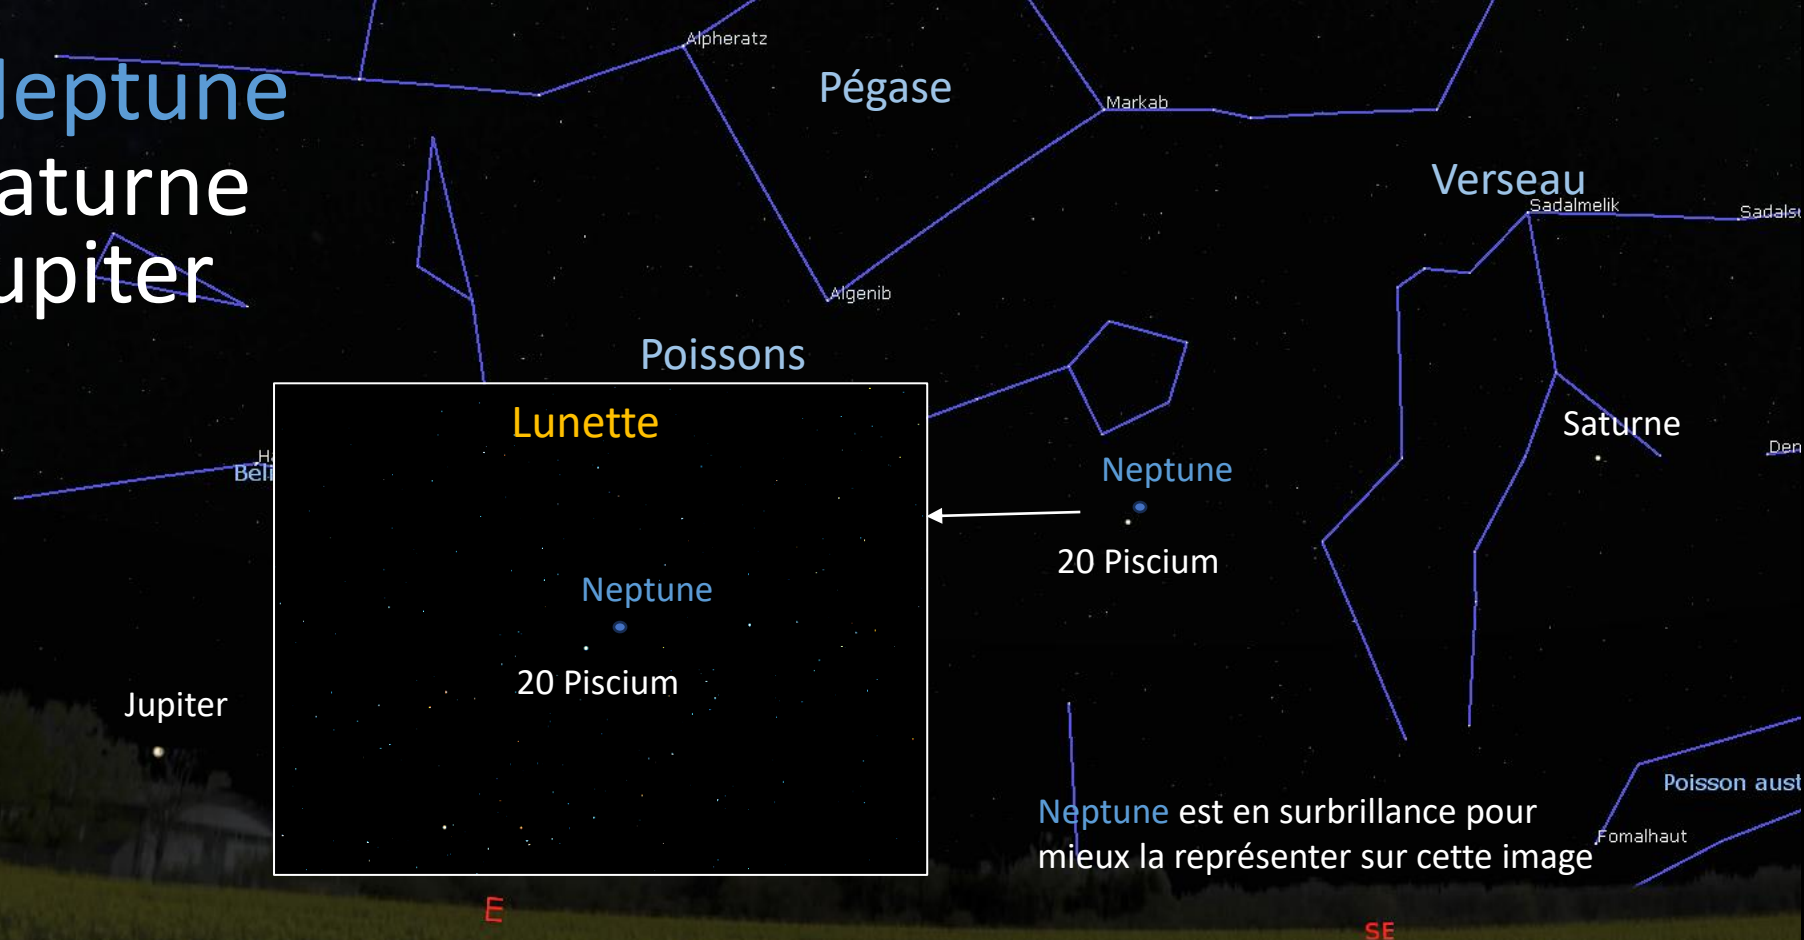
leptune
aturne
upiter

Alpheratz
Pégase
Markab
Verseau
Sadalmelik
Sadalsu
Algenib
Poissons
Lunette
H
Bel
Neptune
20 Piscium
Saturne
Den
Neptune
20 Piscium
Jupiter
Poisson aust
Neptune est en surbrillance pour mieux la représenter sur cette image
Fomalhaut
E
SE